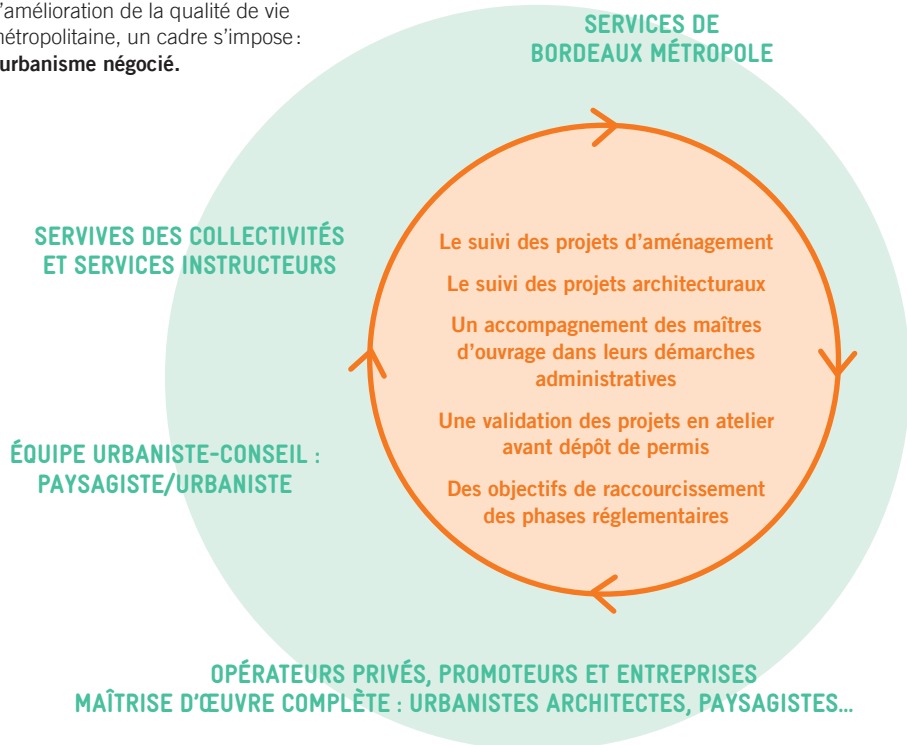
’amélioration de la qualité de vie étropolitaine, un cadre s’impose : urbanisme négocié.

SERVICES DE BORDEAUX MÉTROPOLE

SERVIVES DES COLLECTIVITÉS ET SERVICES INSTRUCTEURS

ÉQUIPE URBANISTE-CONSEIL : PAYSAGISTE/URBANISTE

Le suivi des projets d’aménagement

Le suivi des projets architecturaux

Un accompagnement des maîtres d’ouvrage dans leurs démarches administratives

Une validation des projets en atelier avant dépôt de permis

Des objectifs de raccourcissement des phases réglementaires

OPÉRATEURS PRIVÉS, PROMOTEURS ET ENTREPRISES
MAÎTRISE D’ŒUVRE COMPLÈTE : URBANISTES ARCHITECTES, PAYSAGISTES…